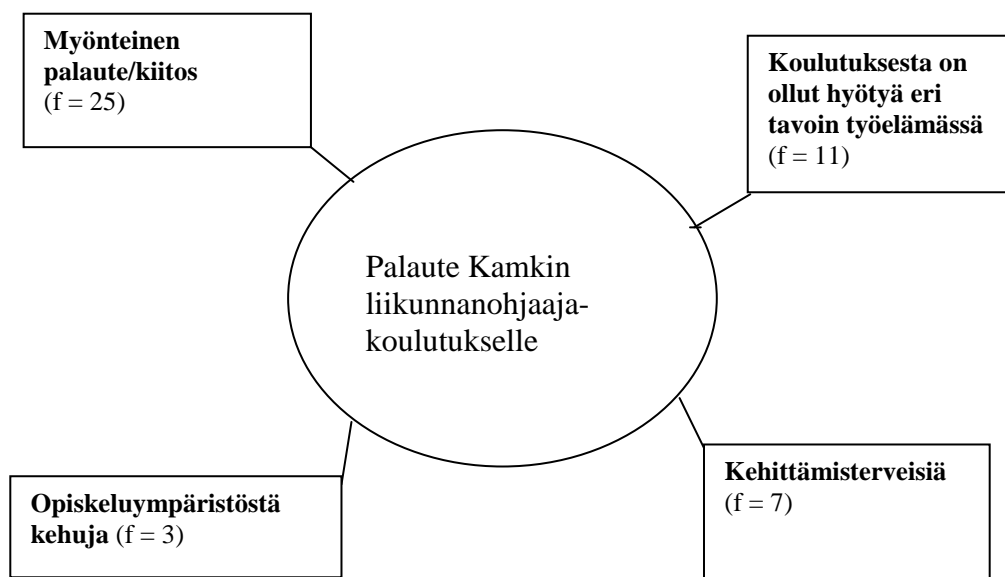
**Myönteinen palaute/kiitos** (f = 25)

**Koulutuksesta on ollut hyötyä eri tavoin työelämässä** (f = 11)

Palaute Kamkin liikunnanohjaaja-koulutukselle

**Opiskeluympäristöstä kehuja** (f = 3)

**Kehittämisterveisiä** (f = 7)